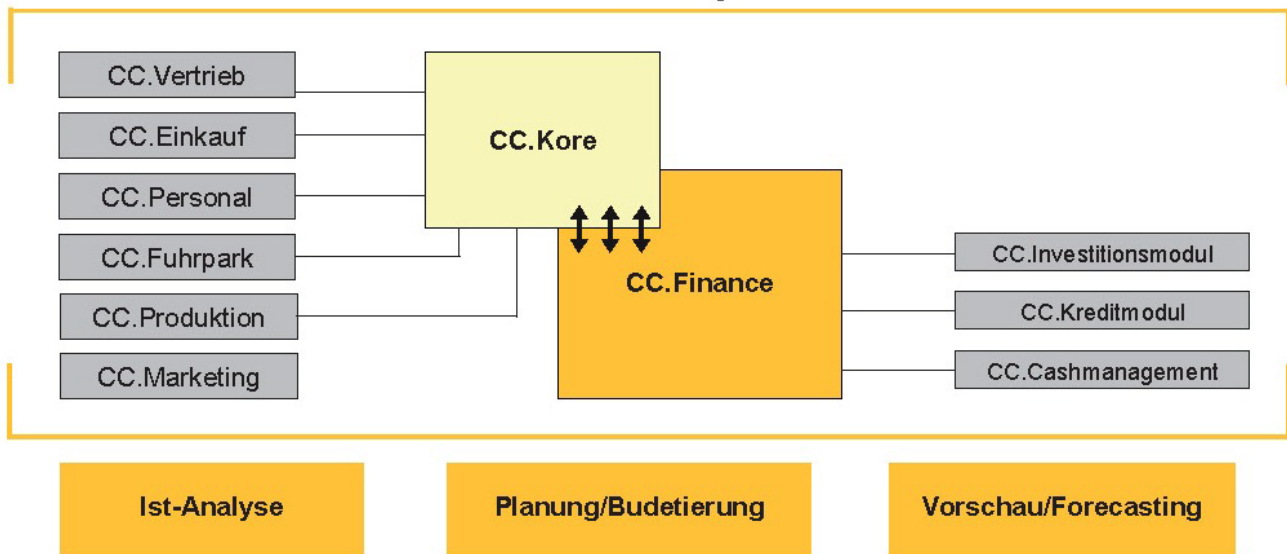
CC.Vertrieb

CC.Einkauf

CC.Personal

CC.Fuhrpark

CC.Produktion

CC.Marketing

CC.Kore

CC.Finance

CC.Investitionsmodul

CC.Kreditmodul

CC.Cashmanagement

Ist-Analyse

Planung/Budetierung

Vorschau/Forecasting